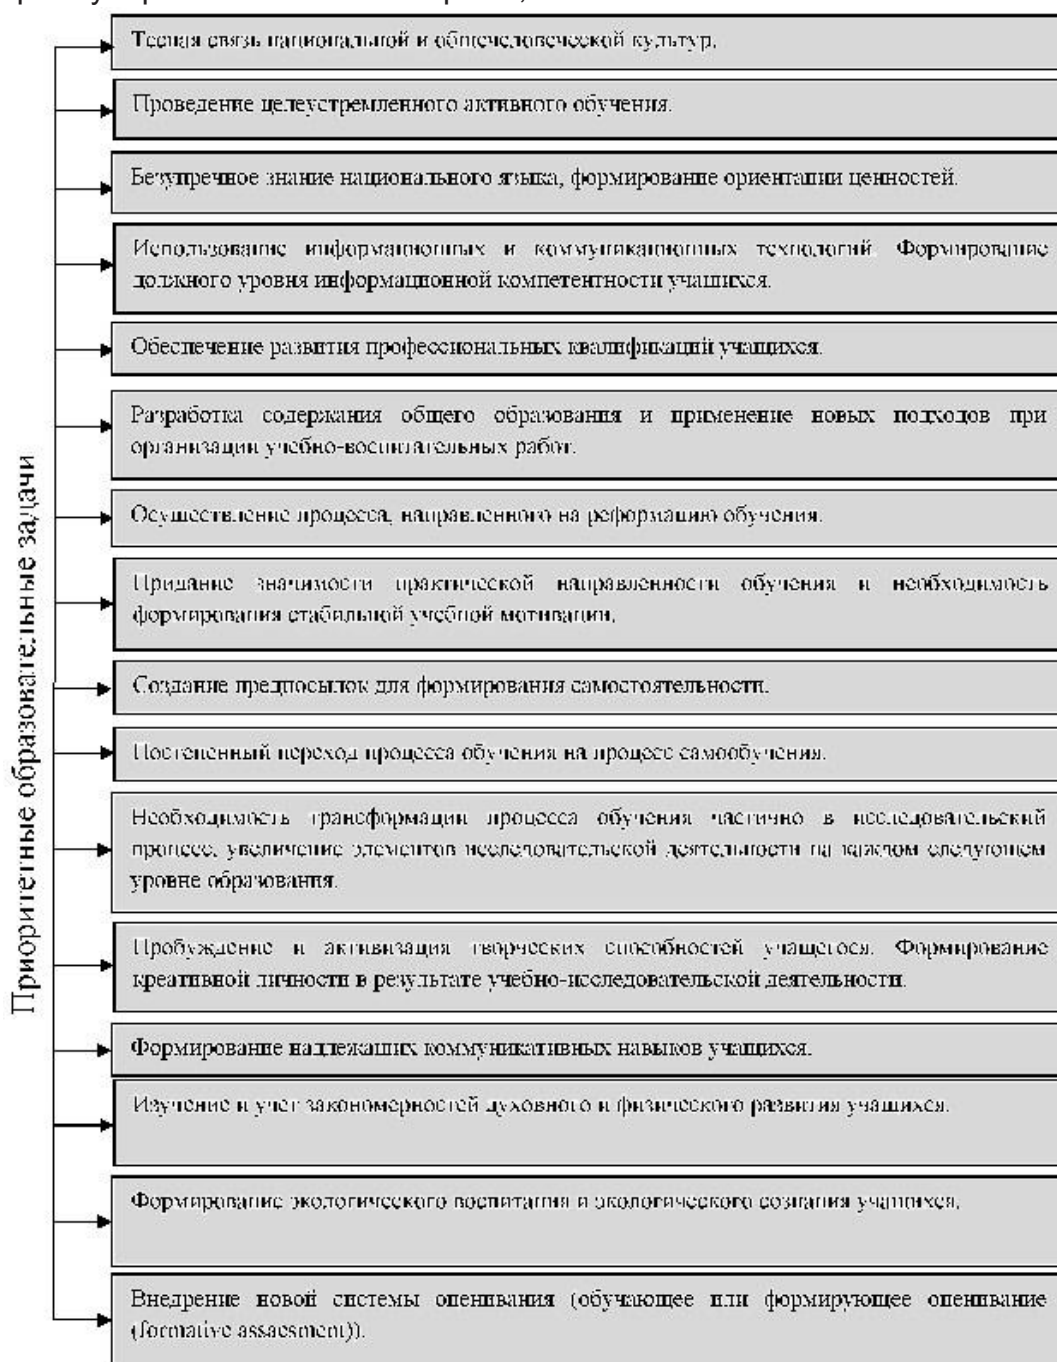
Приоритетные образовательные задачи

Тесная связь национальной и общечеловеческой культур.

Проведение целеустремленного активного обучения.

Безупречное знание национального языка, формирование ориентации ценностей.

Использование информационных и коммуникационных технологий. Формирование должного уровня информационной компетентности учащихся.

Обеспечение развития профессиональных квалификаций учащихся.

Разработка содержания общего образования и применение новых подходов при организации учебно-воспитательных работ.

Осуществление процесса, направленного на реформацию обучения.

Придание значимости практической направленности обучения и необходимость формирования стабильной учебной мотивации.

Создание предпосылок для формирования самостоятельности.

Постепенный переход процесса обучения на процесс самообучения.

Необходимость трансформации процесса обучения частично в исследовательский процесс, увеличение элементов исследовательской деятельности на каждом следующем уровне образования.

Пробуждение и активизация творческих способностей учащегося. Формирование креативной личности в результате учебно-исследовательской деятельности.

Формирование надлежащих коммуникативных навыков учащихся.

Изучение и учет закономерностей духовного и физического развития учащихся.

Формирование экологического воспитания и экологического сознания учащихся.

Внедрение новой системы оценивания (обучающее или формирующее оценивание (formative assessment)).